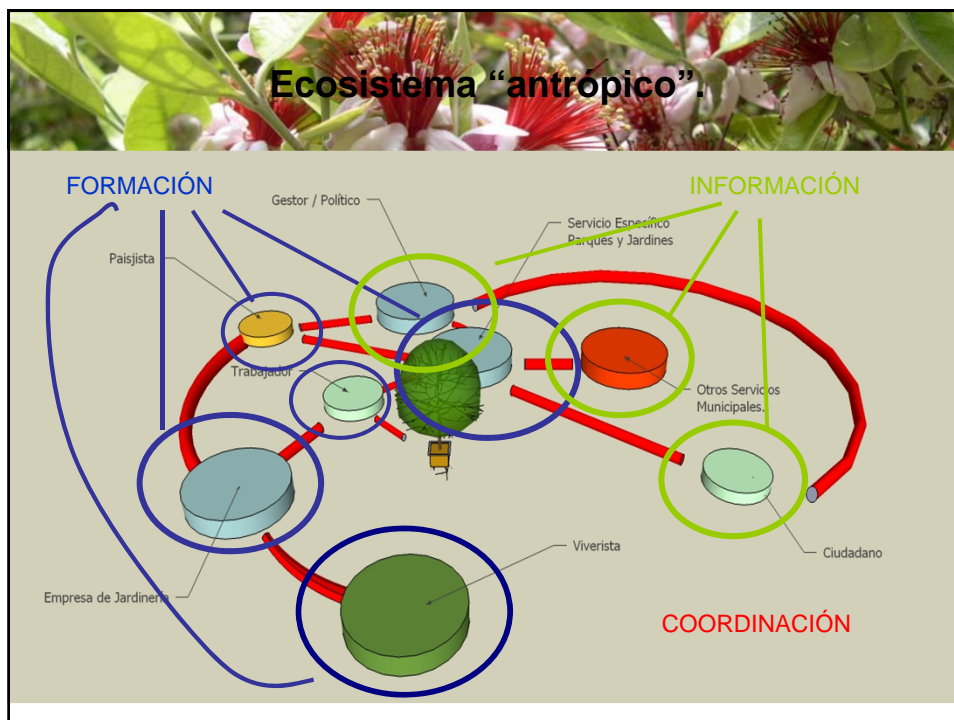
Ecosistema “antrópico”.

FORMACIÓN

INFORMACIÓN

Gestor / Político

Servicio Específico Parques y Jardines

Paisjista

Trabajador

Otros Servicios Municipales.

Ciudadano

Viverista

Empresa de Jardinería

COORDINACIÓN